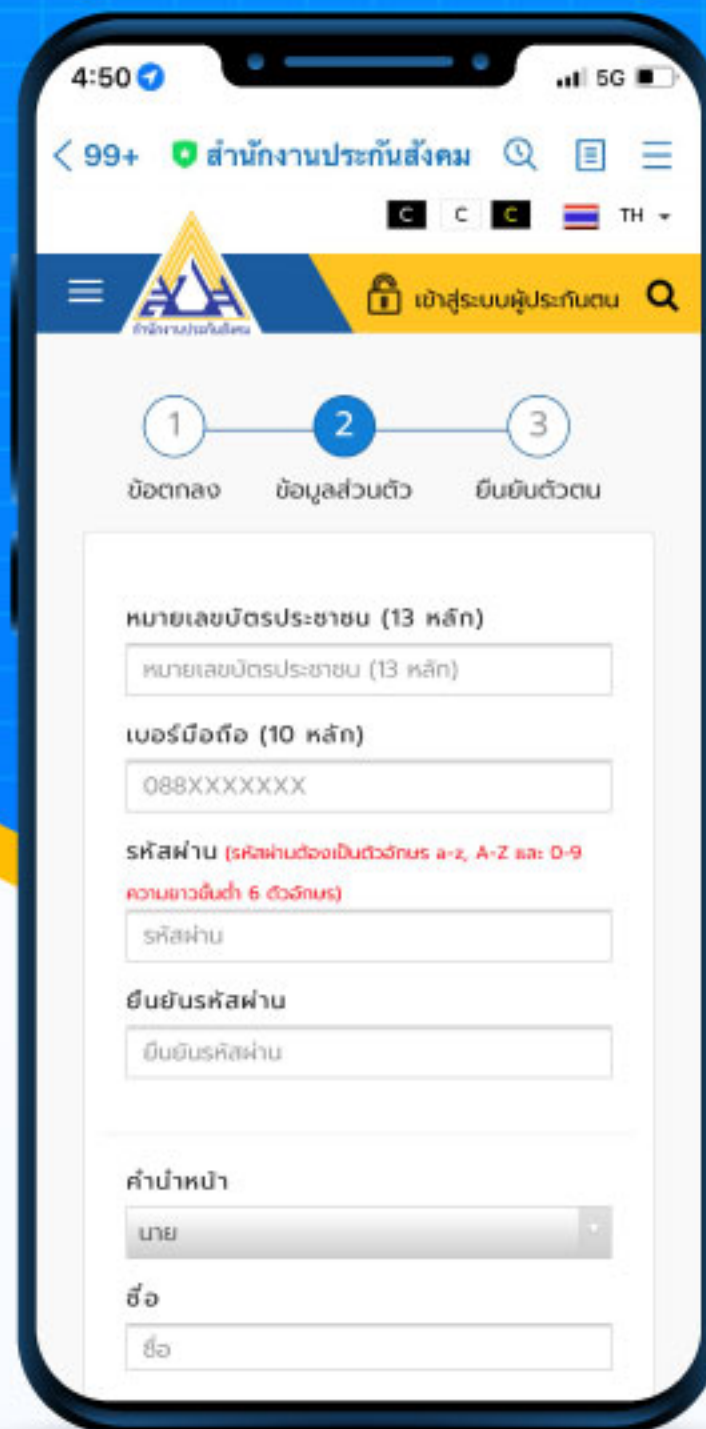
4:50

5G

< 99+ สำนักงานประกันสังคม

C C C TH

สำนักงานประกันสังคม

เข้าสู่ระบบผู้ประกันตน

1 2 3

ข้อตกลง ข้อมูลส่วนตัว ยืนยันตัวตน

หมายเลขบัตรประชาชน (13 หลัก)

หมายเลขบัตรประชาชน (13 หลัก)

เบอร์มือถือ (10 หลัก)

088XXXXXXX

รหัสผ่าน (รหัสผ่านต้องเป็นตัวอักษร a-z, A-Z และ 0-9 ความยาวขั้นต่ำ 6 ตัวอักษร)

รหัสผ่าน

ยืนยันรหัสผ่าน

ยืนยันรหัสผ่าน

คำนำหน้า

นาย

ชื่อ

ชื่อ